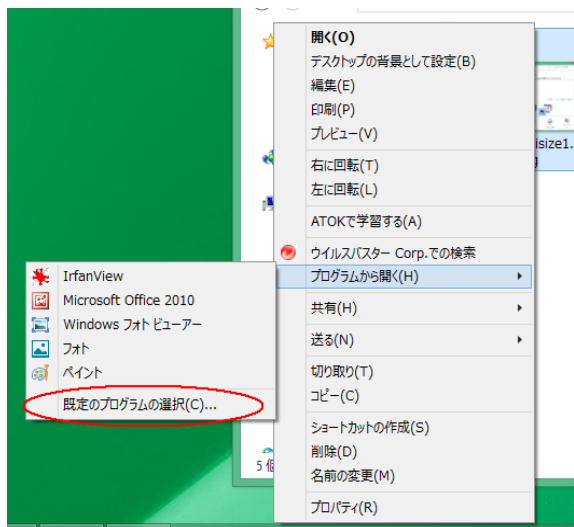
開く(O)
デスクトップの背景として設定(B)
編集(E)
印刷(P)
プレビュー(V)
右に回転(T)
左に回転(L)
ATOKで学習する(A)
ウイルスバスター Corp.での検索
プログラムから開く(H)
共有(H)
送る(N)
切り取り(T)
コピー(C)
ショートカットの作成(S)
削除(D)
名前の変更(M)
プロパティ(R)

IrfanView
Microsoft Office 2010
Windows フォト ビューアー
フォト
ペイント
既定のプログラムの選択(C)...

isize1.
5 個